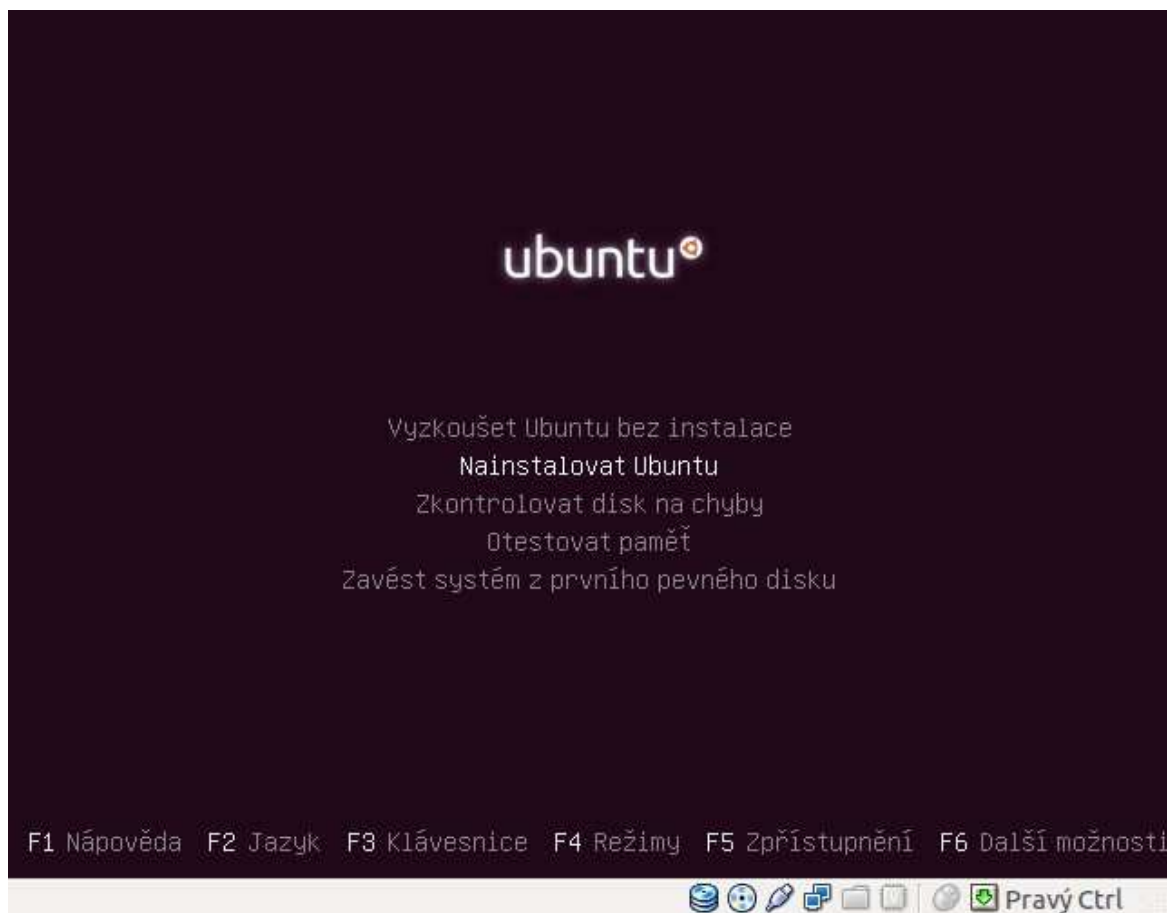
ubuntu

Vyzkoušet Ubuntu bez instalace
Nainstalovat Ubuntu
Zkontrolovat disk na chyby
Otestovat paměť
Zavést systém z prvního pevného disku

F1 Nápověda F2 Jazyk F3 Klávesnice F4 Režimy F5 Zpřístupnění F6 Další možnosti

Pravý Ctrl